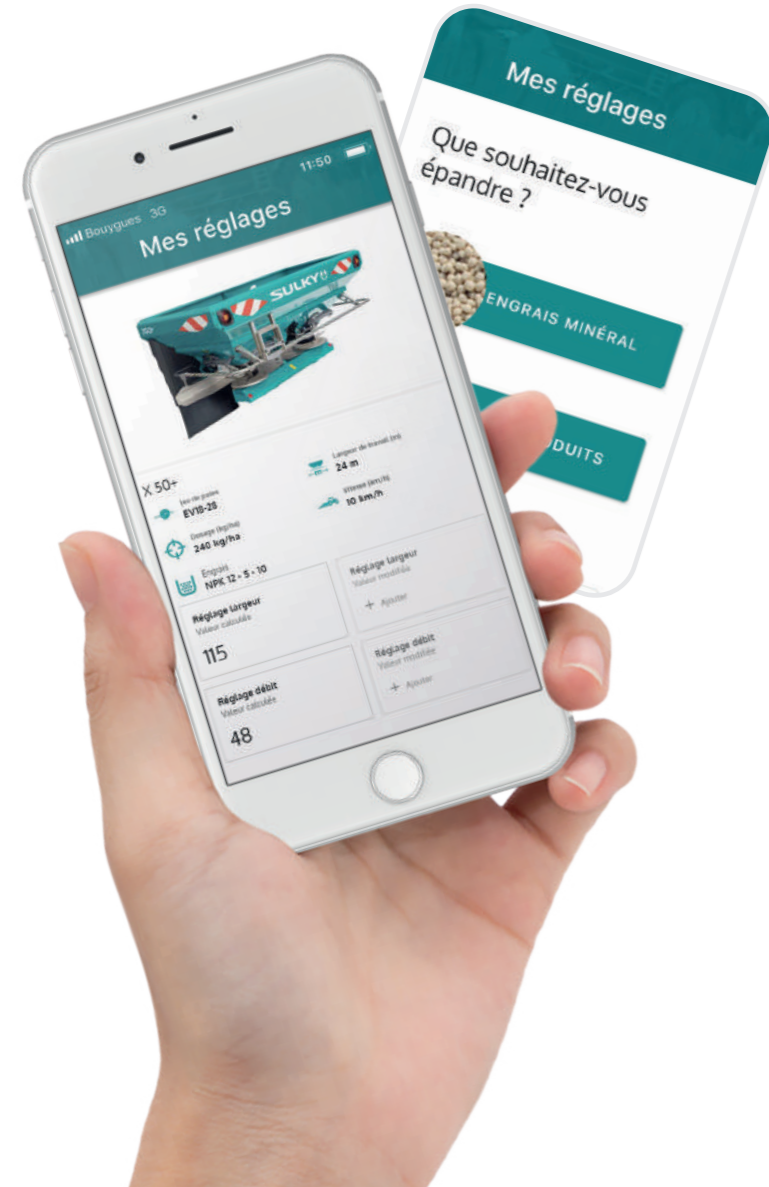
Bouygues 3G
11:50
Mes réglages
SULKY
X 50+
Jeu de pales
EV18-28
Largeur de travail (m)
24 m
Vitesse (km/h)
10 km/h
Dosage (kg/ha)
240 kg/ha
Engrais
NPK 12 - 5 - 10
Réglage largeur
Valeur calculée
115
Réglage largeur
Valeur modifiée
+ Ajouter
Réglage débit
Valeur calculée
48
Réglage débit
Valeur modifiée
+ Ajouter

Mes réglages
Que souhaitez-vous épandre ?
ENGRAIS MINÉRAL
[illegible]DUITS